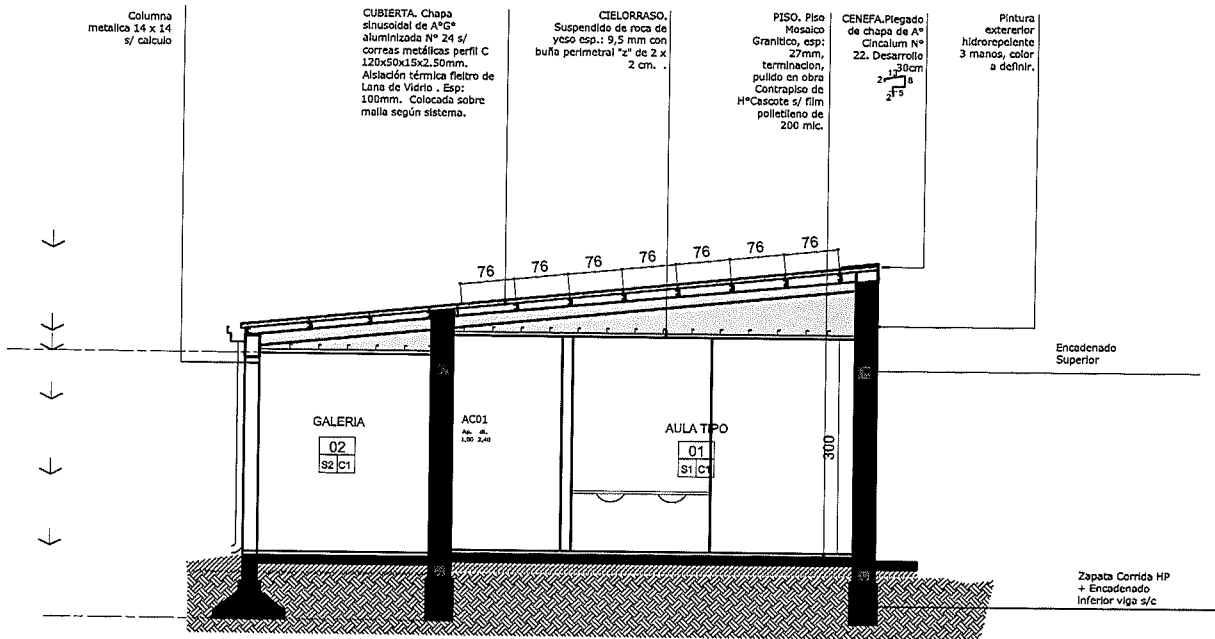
Columna metalica 14 x 14 s/ calculo

CUBIERTA. Chapa sinusoidal de A°G° aluminizada N° 24 s/ correas metálicas perfil C 120x50x15x2.50mm. Aislación térmica fieltro de Lana de Vidrio . Esp: 100mm. Colocada sobre malla según sistema.

CIELORRASO. Suspendido de roca de yeso esp.: 9,5 mm con buña perimetral "z" de 2 x 2 cm. .

PISO. Piso Mosaico Granitico, esp: 27mm, terminacion, pulido en obra Contrapiso de H°Cascote s/ film polietileno de 200 mic.

CENEFA.Plegado de chapa de A° Cincalum N° 22. Desarrollo 30cm

17
2
8
2
5

Pintura extererior hidrorepelente 3 manos, color a definir.

76 76 76 76 76 76 76

Encadenado Superior

GALERIA
02
S2 C1

AC01
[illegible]

AULA TIPO
01
S1 C1

300

Zapata Corrida HP + Encadenado inferior viga s/c